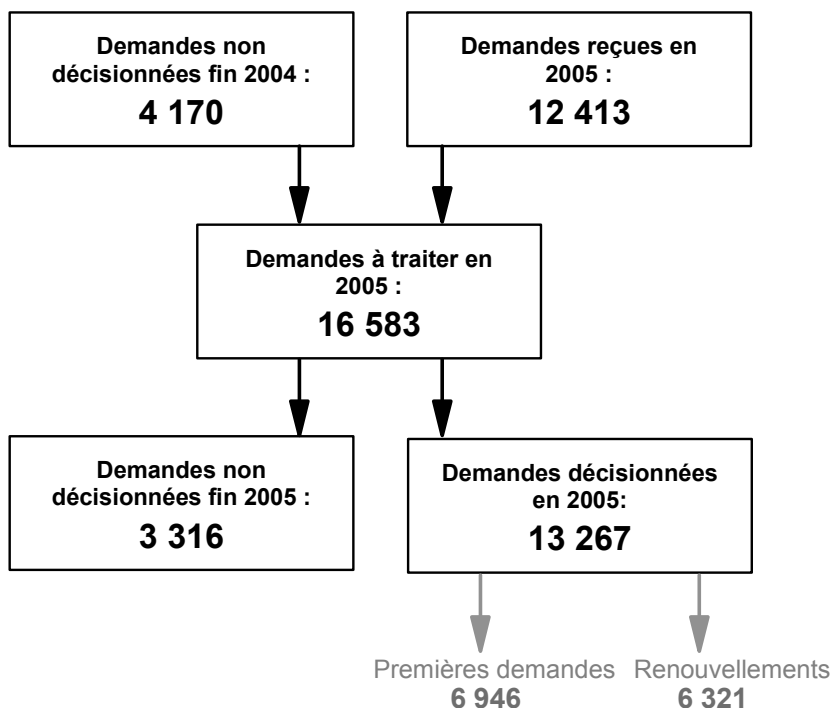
Demandes non décisionnées fin 2004 :
4 170

Demandes reçues en 2005 :
12 413

Demandes à traiter en 2005 :
16 583

Demandes non décisionnées fin 2005 :
3 316

Demandes décisionnées en 2005:
13 267

Premières demandes
6 946

Renouvellements
6 321